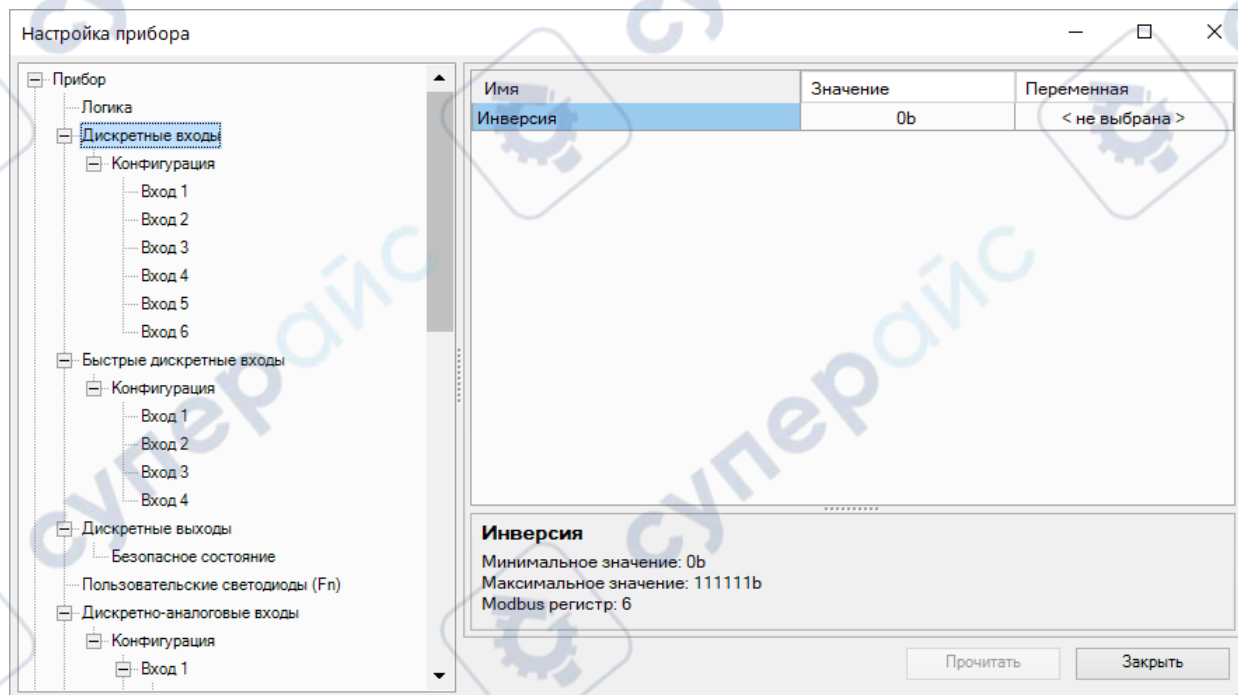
Настройка прибора

Прибор
Логика
Дискретные входы
Конфигурация
Вход 1
Вход 2
Вход 3
Вход 4
Вход 5
Вход 6
Быстрые дискретные входы
Конфигурация
Вход 1
Вход 2
Вход 3
Вход 4
Дискретные выходы
Безопасное состояние
Пользовательские светодиоды (Fn)
Дискретно-аналоговые входы
Конфигурация
Вход 1

| Имя | Значение | Переменная |
|---|---|---|
| Инверсия | 0b | < не выбрана > |

Инверсия
Минимальное значение: 0b
Максимальное значение: 111111b
Modbus регистр: 6

Прочитать
Закрыть

суперайс
суперайс